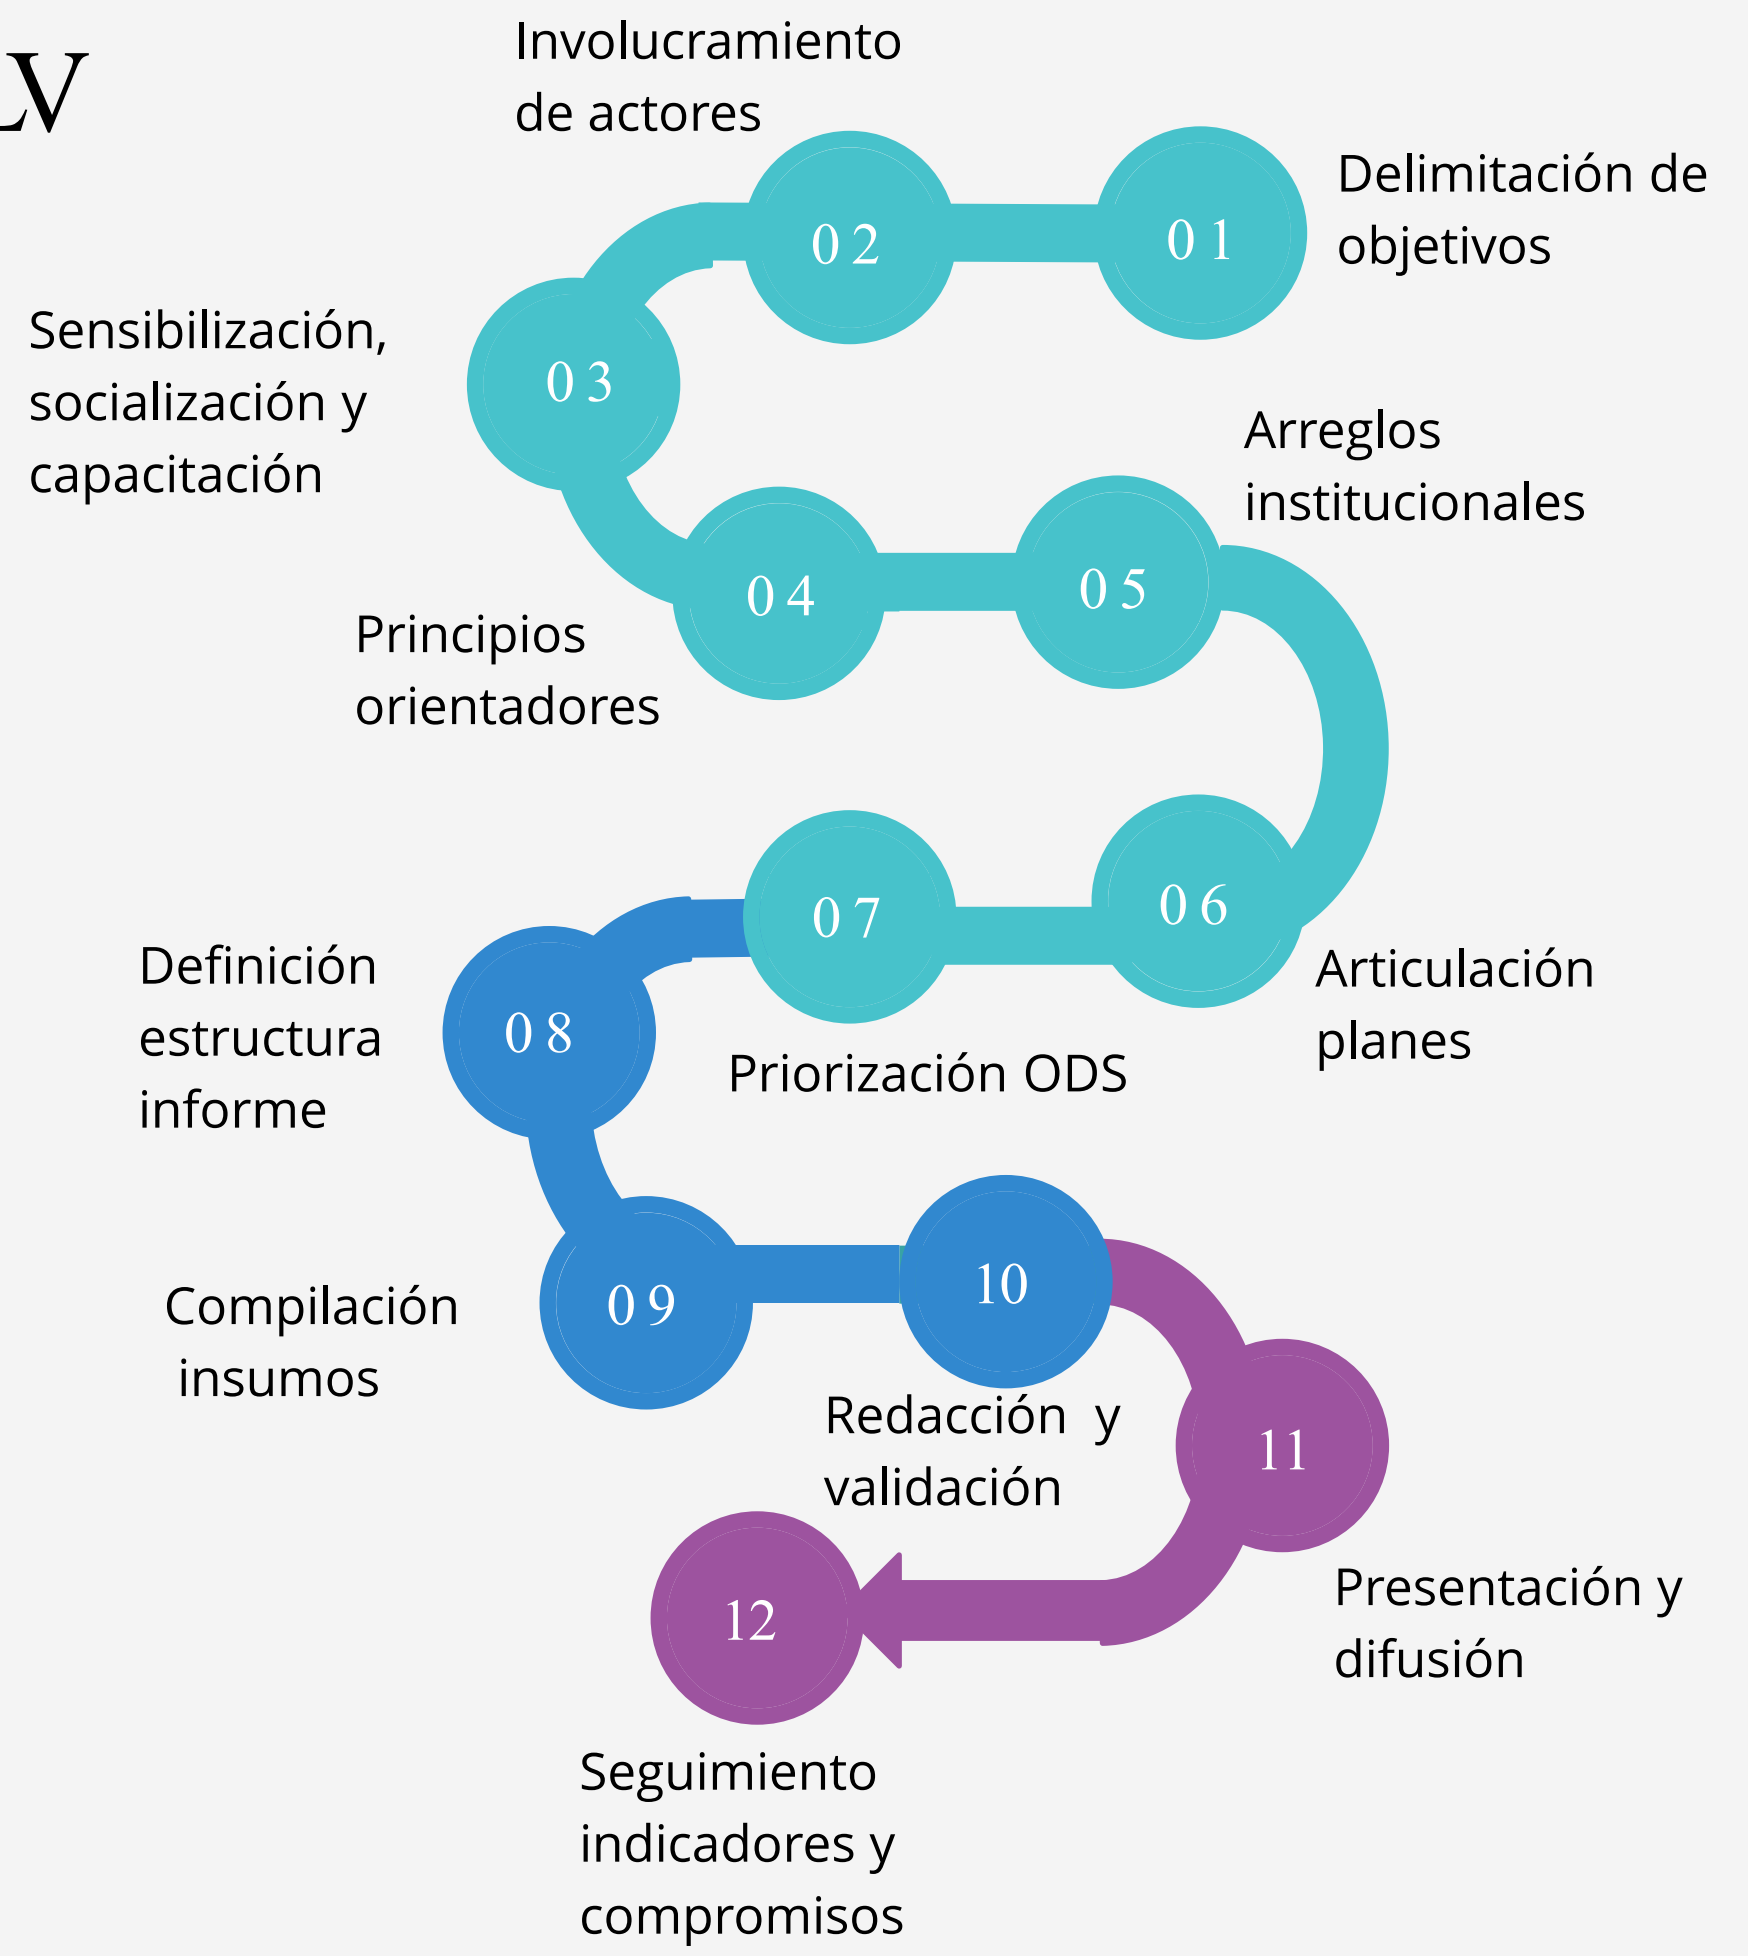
LV

Involucramiento de actores

02

01

Delimitación de objetivos

Sensibilización, socialización y capacitación

03

Arreglos institucionales

04

05

Principios orientadores

07

06

Definición estructura informe

08

Priorización ODS

Articulación planes

Compilación insumos

09

10

Redacción y validación

11

12

Presentación y difusión

Seguimiento indicadores y compromisos